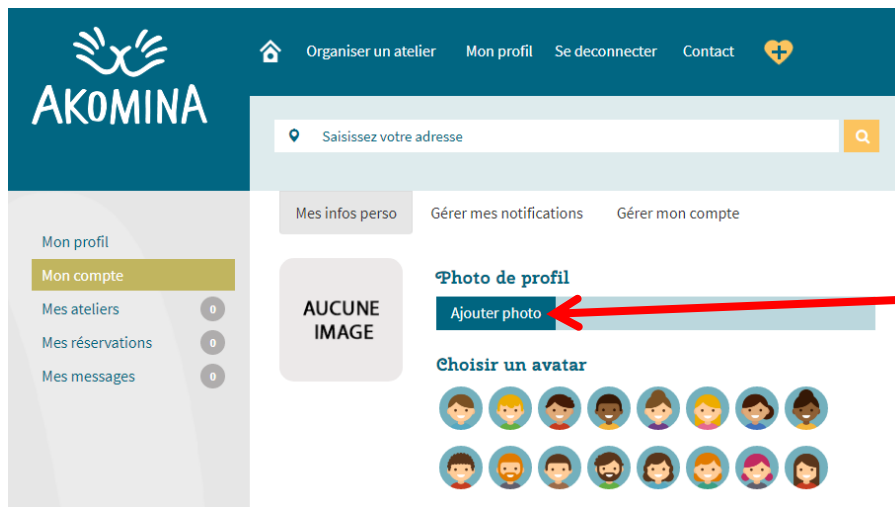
AKOMINA

Organiser un atelier Mon profil Se deconnecter Contact

Saisissez votre adresse

Mon profil
Mon compte
Mes ateliers 0
Mes réservations 0
Mes messages 0

Mes infos perso Gérer mes notifications Gérer mon compte

AUCUNE IMAGE

Photo de profil

Ajouter photo

Choisir un avatar